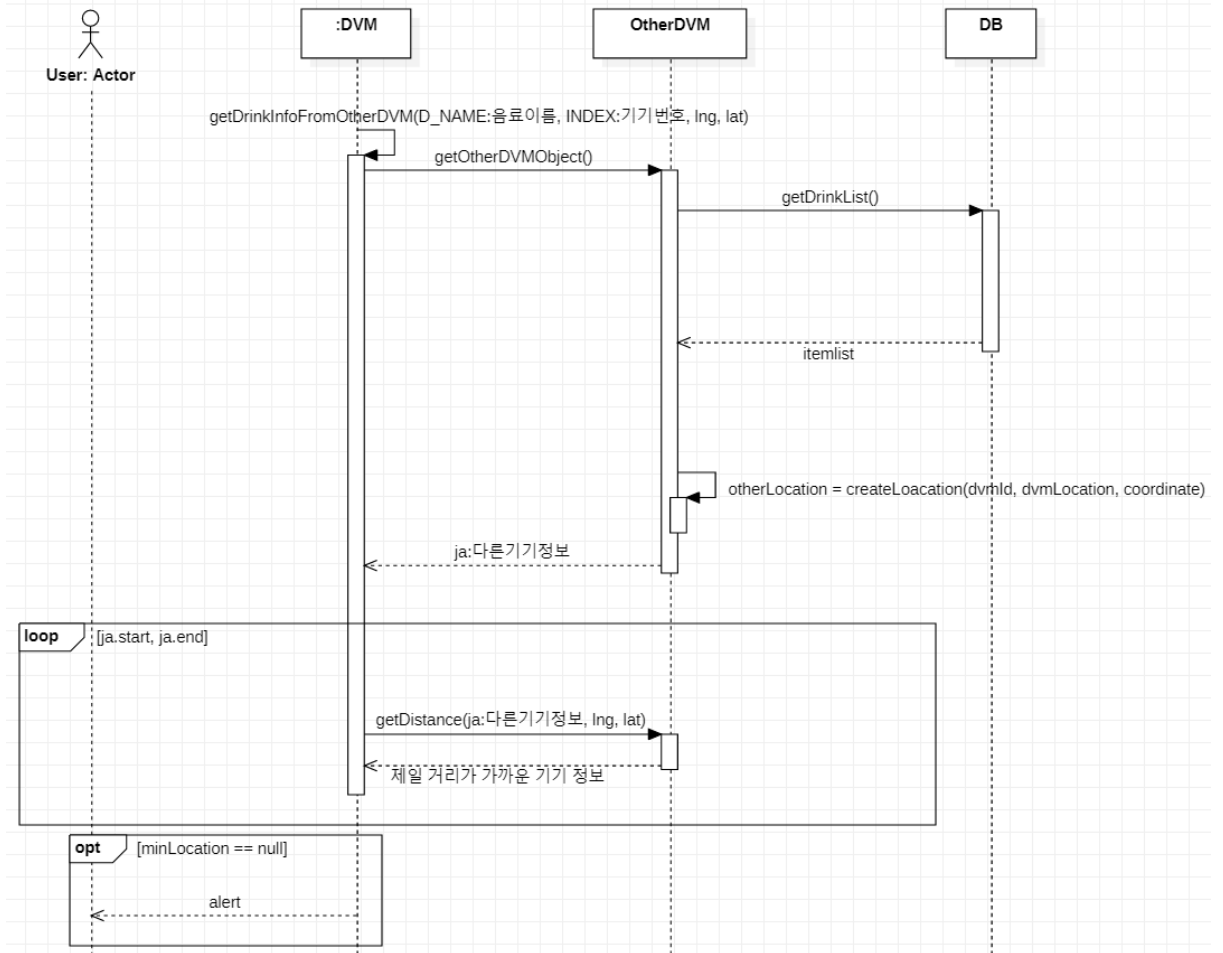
User: Actor

:DVM

OtherDVM

DB

getDrinkInfoFromOtherDVM(D_NAME:음료이름, INDEX:기기번호, lng, lat)

getOtherDVMObject()

getDrinkList()

itemlist

otherLocation = createLoacation(dvmId, dvmLocation, coordinate)

ja:다른기기정보

loop [ja.start, ja.end]

getDistance(ja:다른기기정보, lng, lat)

제일 거리가 가까운 기기 정보

opt [minLocation == null]

alert